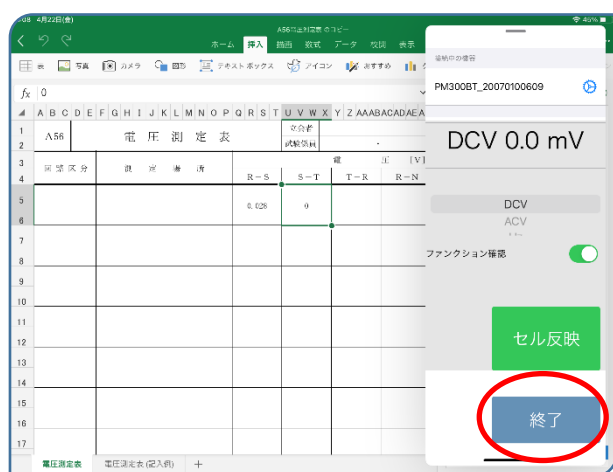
iOS 4月22日(金)

A56電圧測定表 のコピー

46%

ホーム 挿入 描画 数式 データ 校閲 表示

表 写真 カメラ 図形 テキストボックス アイコン おすすめ

$fx$ 0

A B C D E F G H I J K L M N O P Q R S T U V W X Y Z AA AB AC AD AE A

| | A56 | 電圧測定表 | | 立会者 試験領員 | | |
|---|---|---|---|---|---|---|
| | 回路区分 | 測定場所 | | 電圧 | | [V] |
| | | | R－S | S－T | T－R | R－N |
| | | | 0.028 | 0 | | |

電圧測定表 電圧測定表 (記入例) +

接続中の機器

PM300BT_20070100609

DCV 0.0 mV

DCV

ACV

ファンクション確認

セル反映

終了